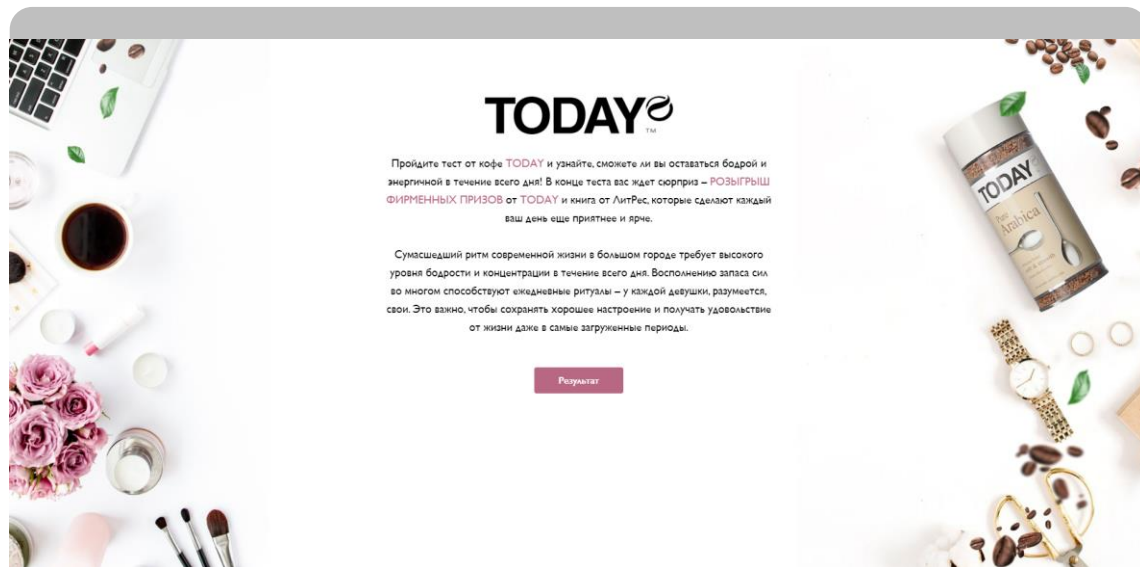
TODAY™

Пройдите тест от кофе TODAY и узнайте, сможете ли вы оставаться бодрой и энергичной в течение всего дня! В конце теста вас ждет сюрприз – РОЗЫГРЫШ ФИРМЕННЫХ ПРИЗОВ от TODAY и книга от ЛитРес, которые сделают каждый ваш день еще приятнее и ярче.

Сумасшедший ритм современной жизни в большом городе требует высокого уровня бодрости и концентрации в течение всего дня. Восполнению запаса сил во многом способствуют ежедневные ритуалы – у каждой девушки, разумеется, свои. Это важно, чтобы сохранять хорошее настроение и получать удовольствие от жизни даже в самые загруженные периоды.

Результат

TODAY
Pure Arabica